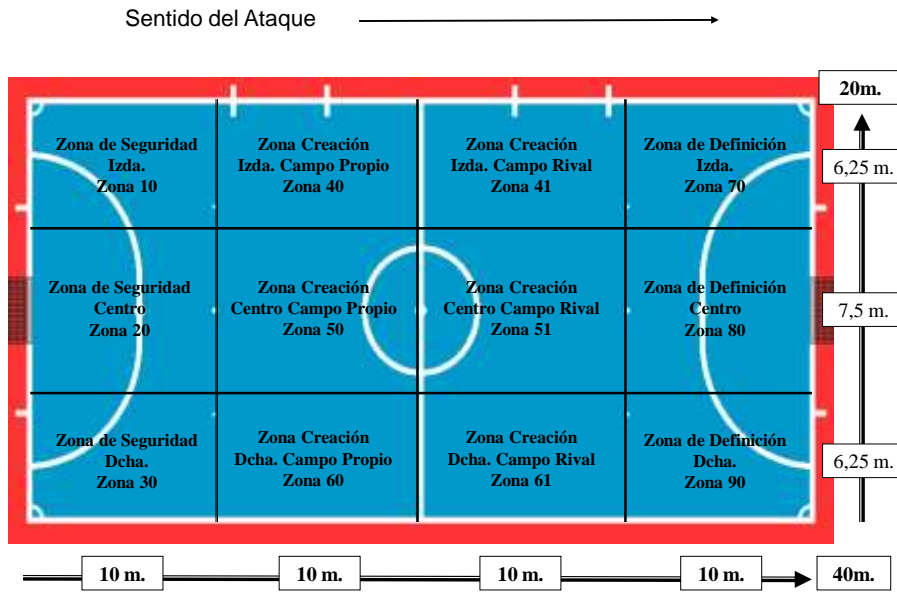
Sentido del Ataque

20m.

Zona de Seguridad Izda. Zona 10

Zona Creación Izda. Campo Propio Zona 40

Zona Creación Izda. Campo Rival Zona 41

Zona de Definición Izda. Zona 70

6,25 m.

Zona de Seguridad Centro Zona 20

Zona Creación Centro Campo Propio Zona 50

Zona Creación Centro Campo Rival Zona 51

Zona de Definición Centro Zona 80

7,5 m.

Zona de Seguridad Dcha. Zona 30

Zona Creación Dcha. Campo Propio Zona 60

Zona Creación Dcha. Campo Rival Zona 61

Zona de Definición Dcha. Zona 90

6,25 m.

10 m.

10 m.

10 m.

10 m.

40m.